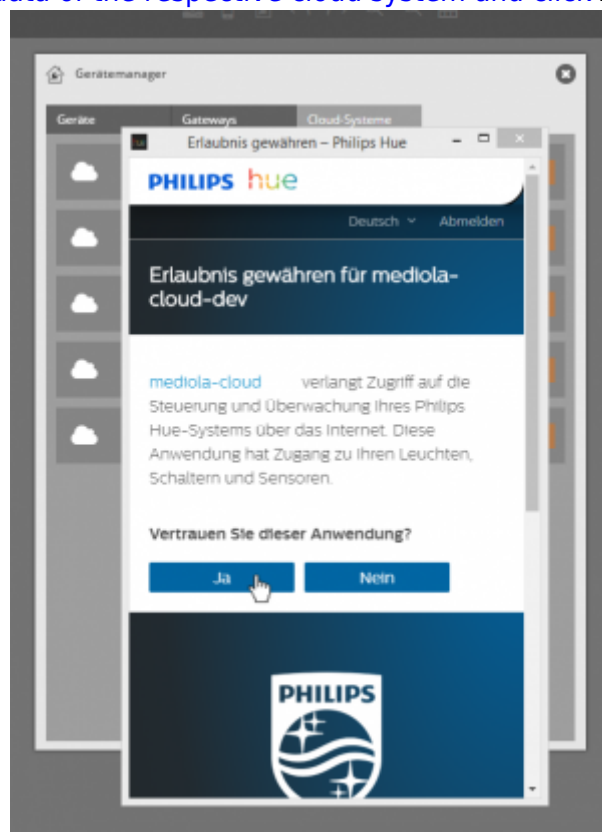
data of the respective cloud system and client

Gerätemanager

Geräte
Gateways
Cloud-Systeme

Erlaubnis gewähren – Philips Hue

PHILIPS hue

Deutsch
Abmelden

Erlaubnis gewähren für mediola-cloud-dev

mediola-cloud verlangt Zugriff auf die Steuerung und Überwachung Ihres Philips Hue-Systems über das Internet. Diese Anwendung hat Zugang zu Ihren Leuchten, Schaltern und Sensoren.

Vertrauen Sie dieser Anwendung?

Ja
Nein

PHILIPS